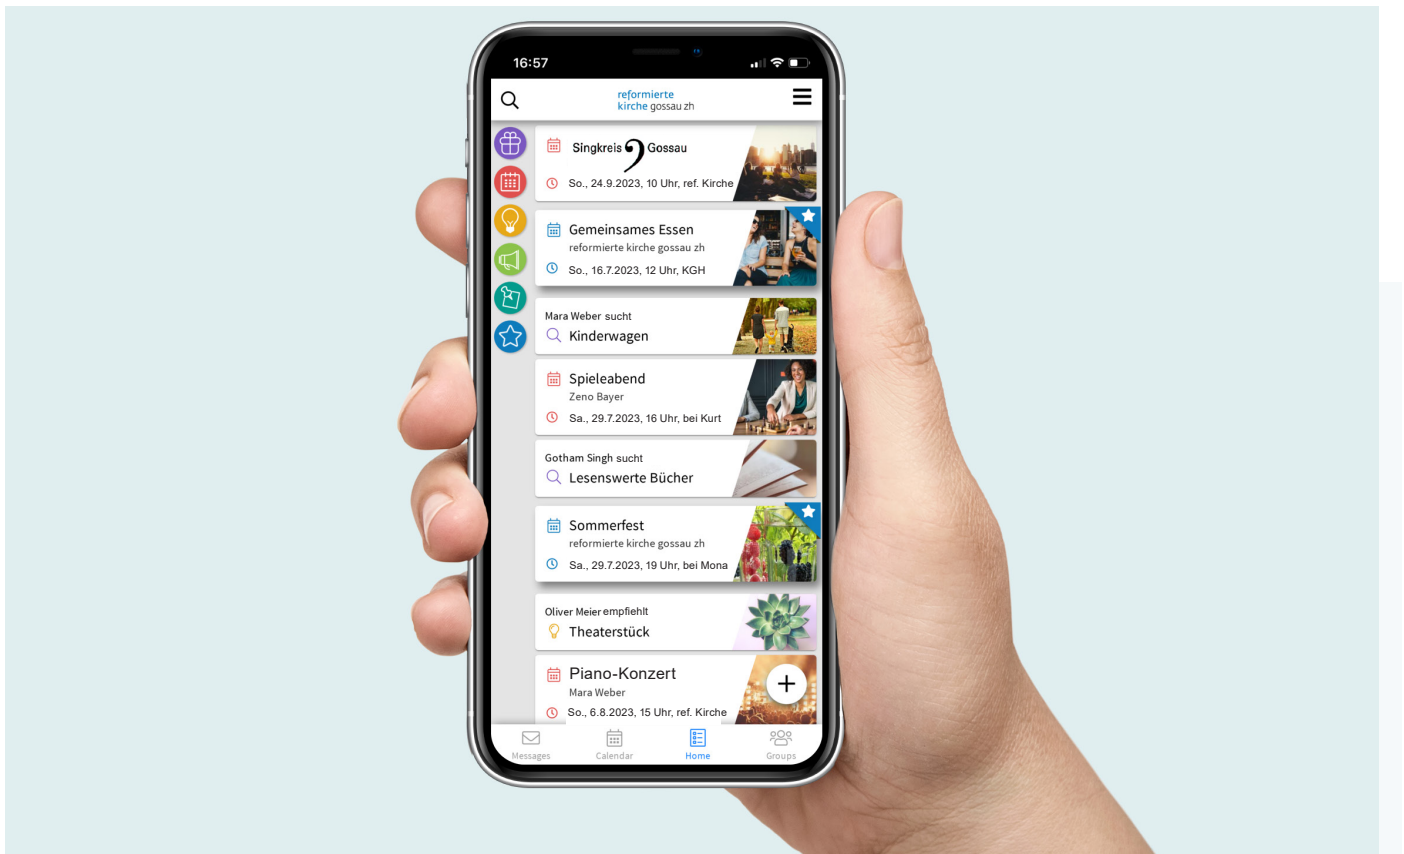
16:57

reformierte
kirche gossau zh

Singkreis Gossau
So., 24.9.2023, 10 Uhr, ref. Kirche

Gemeinsames Essen
reformierte kirche gossau zh
So., 16.7.2023, 12 Uhr, KGH

Mara Weber sucht
Kinderwagen

Spieleabend
Zeno Bayer
Sa., 29.7.2023, 16 Uhr, bei Kurt

Gotham Singh sucht
Lesenswerte Bücher

Sommerfest
reformierte kirche gossau zh
Sa., 29.7.2023, 19 Uhr, bei Mona

Oliver Meier empfiehlt
Theaterstück

Piano-Konzert
Mara Weber
So., 6.8.2023, 15 Uhr, ref. Kirche

Messages Calendar Home Groups